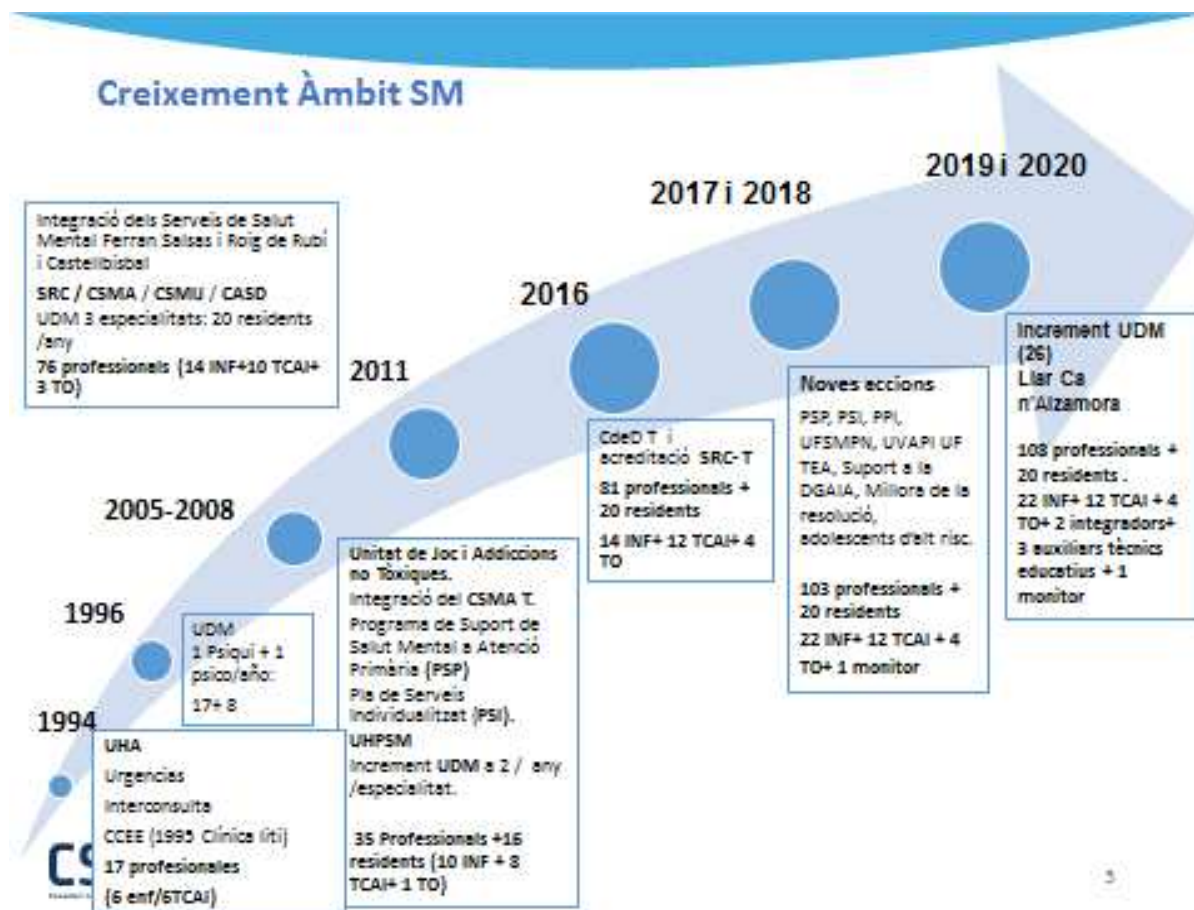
Creixement Àmbit SM

Integració dels Serveis de Salut Mental Ferran Salsas i Roig de Rubí i Castellbisbal
SRC / CSMA / CSMIJ / CASD
UDM 3 especialitats: 20 residents /any
76 professionals (14 INF+10 TCAI+ 3 TO)

2011

2016

2017 i 2018

2019 i 2020

2005-2008

1996

1994

UHA
Urgencias
Interconsulta
CCEE (1995 Clínica Iiti)
17 profesionales
(6 enf/6TCAI)

UDM
1 Psiqui + 1 psico/año:
17+ 8

Unitat de Joc i Addiccions no Tòxiques.
Integració del CSMA T.
Programa de Suport de Salut Mental a Atenció Primària (PSP)
Pla de Serveis Individualitzat (PSI).
UHPSM
Increment UDM a 2 / any /especialitat.
35 Professionals +16 residents (10 INF + 8 TCAI+ 1 TO)

CdeD T i acreditació SRC- T
81 professionals + 20 residents
14 INF+ 12 TCAI+ 4 TO

Noves accions
PSP, PSI, PPI, UFSMPN, UVAPI UF TEA, Suport a la DGAIA, Millora de la resolució, adolescents d'alt risc.
103 professionals + 20 residents
22 INF+ 12 TCAI + 4 TO+ 1 monitor

Increment UDM (26)
Llar Ca n'Alzamora
108 professionals + 20 residents .
22 INF+ 12 TCAI + 4 TO+ 2 integradors+ 3 auxiliars tècnics educatius + 1 monitor

CS

3